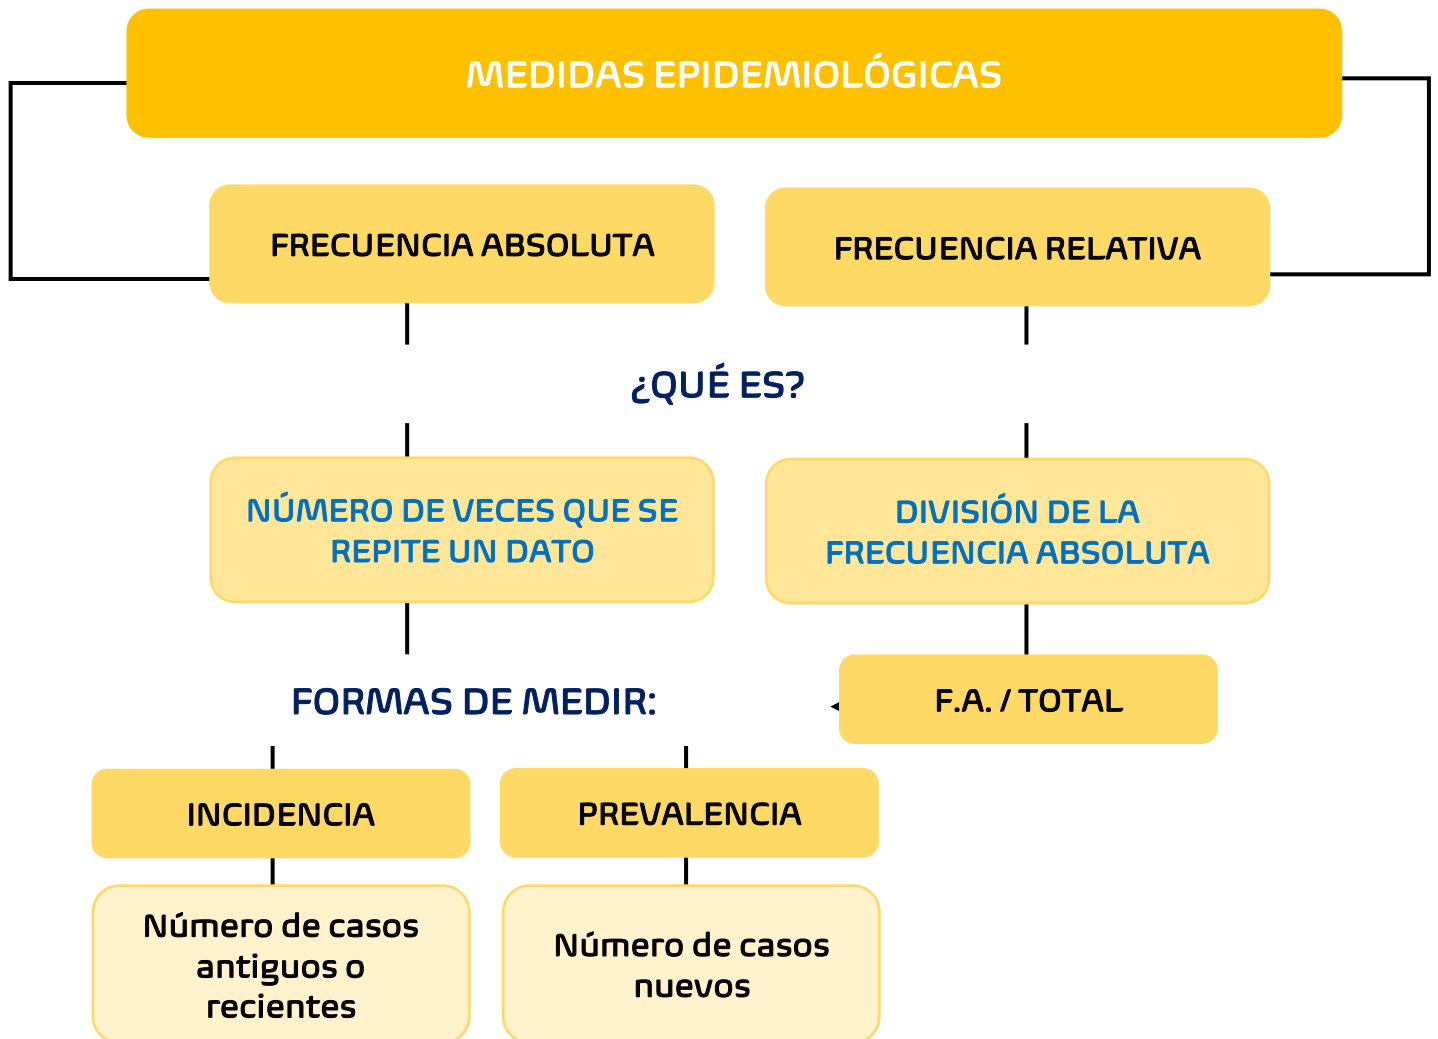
MEDIDAS EPIDEMIOLÓGICAS

FRECUENCIA ABSOLUTA

FRECUENCIA RELATIVA

¿QUÉ ES?

NÚMERO DE VECES QUE SE REPITE UN DATO

DIVISIÓN DE LA FRECUENCIA ABSOLUTA

FORMAS DE MEDIR:

F.A. / TOTAL

INCIDENCIA

PREVALENCIA

Número de casos antiguos o recientes

Número de casos nuevos